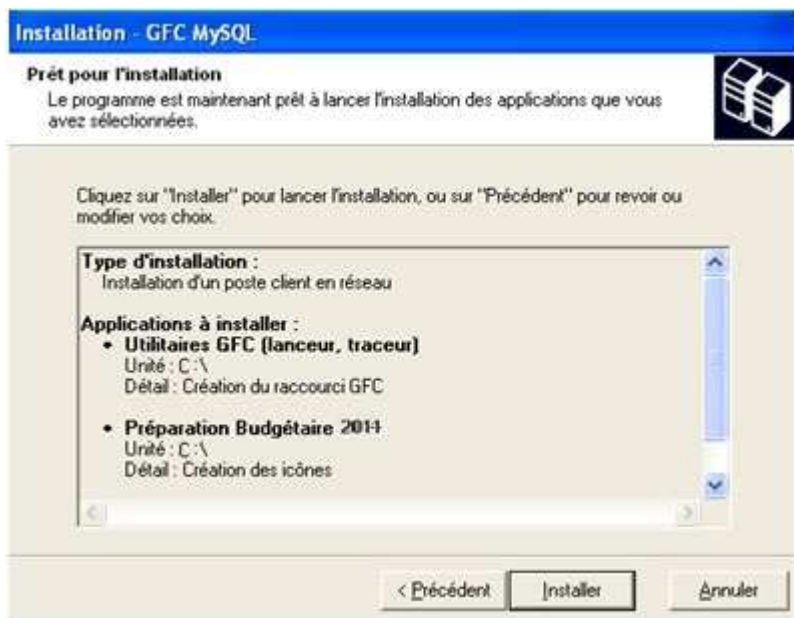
Installation - GFC MySQL

Prêt pour l'installation

Le programme est maintenant prêt à lancer l'installation des applications que vous avez sélectionnées.

Cliquez sur "Installer" pour lancer l'installation, ou sur "Précédent" pour revoir ou modifier vos choix.

Type d'installation :
Installation d'un poste client en réseau

Applications à installer :
• Utilitaires GFC (lanceur, traceur)
Unité : C:\
Détail : Création du raccourci GFC

• Préparation Budgétaire 2014
Unité : C:\
Détail : Création des icônes

< Précédent | Installer | Annuler